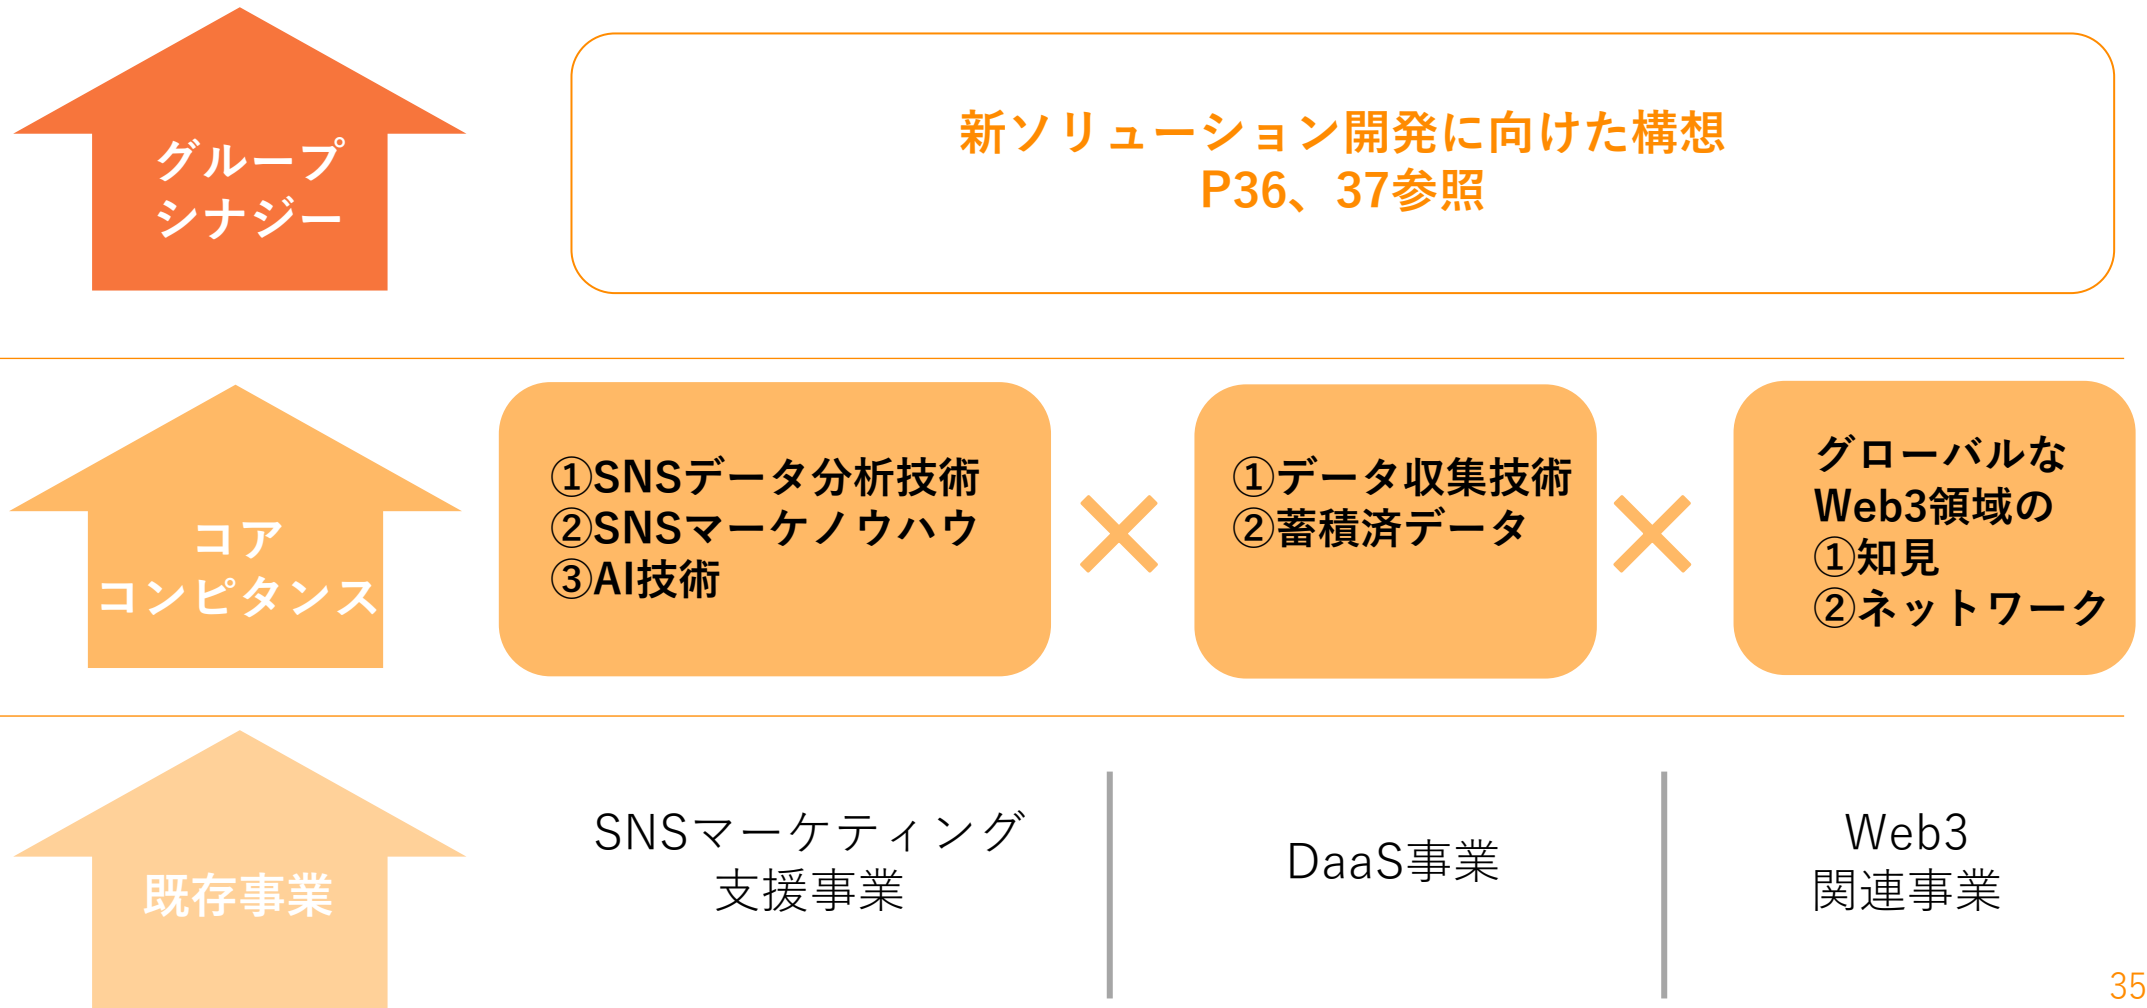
グループシナジー

新ソリューション開発に向けた構想
P36、37参照

コアコンピタンス

①SNSデータ分析技術
②SNSマーケノウハウ
③AI技術

×

①データ収集技術
②蓄積済データ

×

グローバルなWeb3領域の
①知見
②ネットワーク

既存事業

SNSマーケティング支援事業

DaaS事業

Web3
関連事業

35